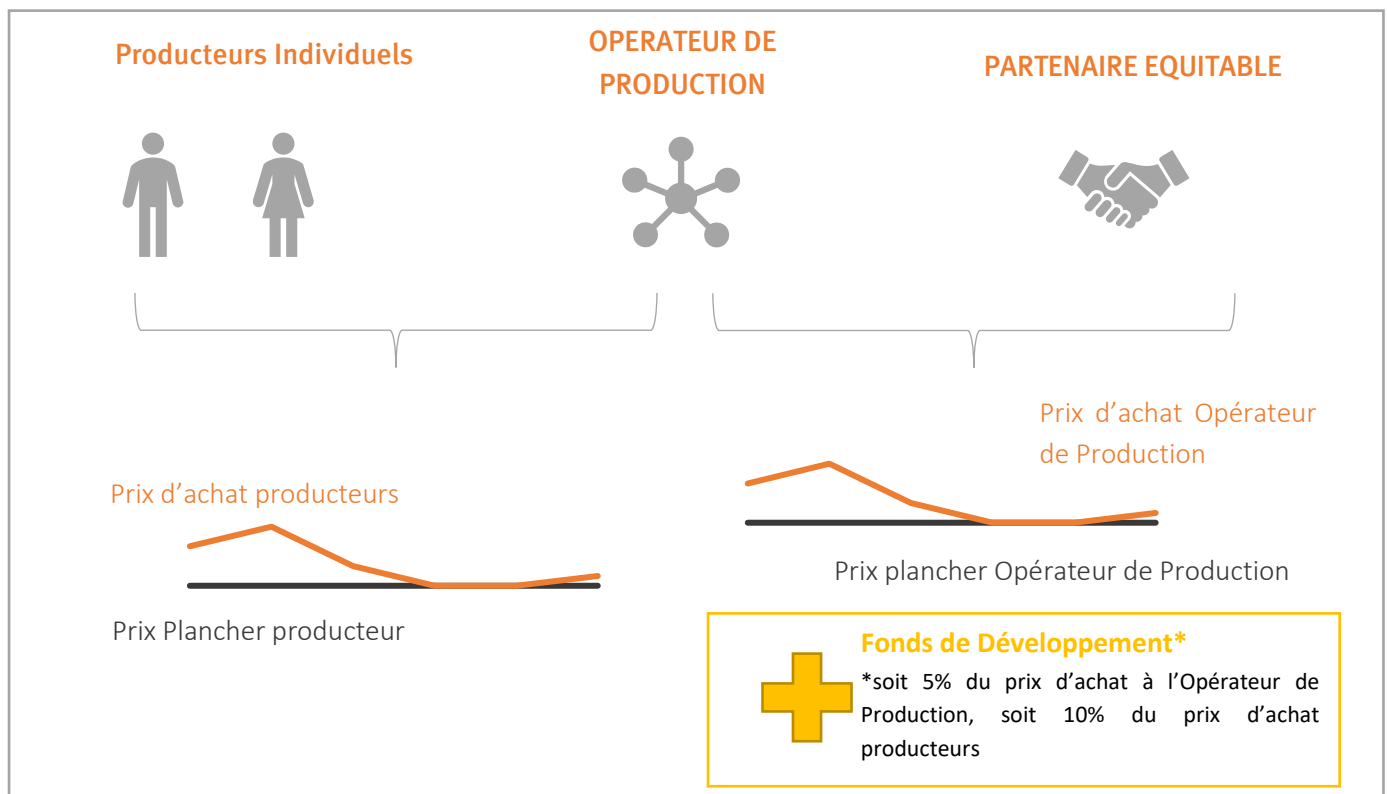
Producteurs Individuels

OPERATEUR DE PRODUCTION

PARTENAIRE EQUITABLE

Prix d’achat Opérateur de Production

Prix d’achat producteurs

Prix plancher Opérateur de Production

Prix Plancher producteur

Fonds de Développement*

*soit 5% du prix d’achat à l’Opérateur de Production, soit 10% du prix d’achat producteurs